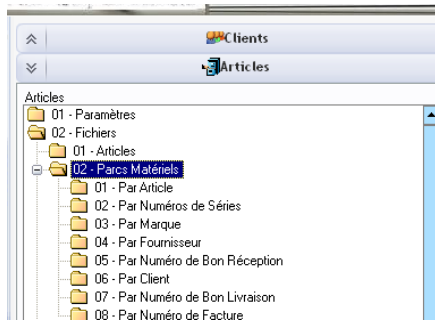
Clients
Articles
Articles
01 - Paramètres
02 - Fichiers
01 - Articles
02 - Parcs Matériels
01 - Par Article
02 - Par Numéros de Séries
03 - Par Marque
04 - Par Fournisseur
05 - Par Numéro de Bon Réception
06 - Par Client
07 - Par Numéro de Bon Livraison
08 - Par Numéro de Facture